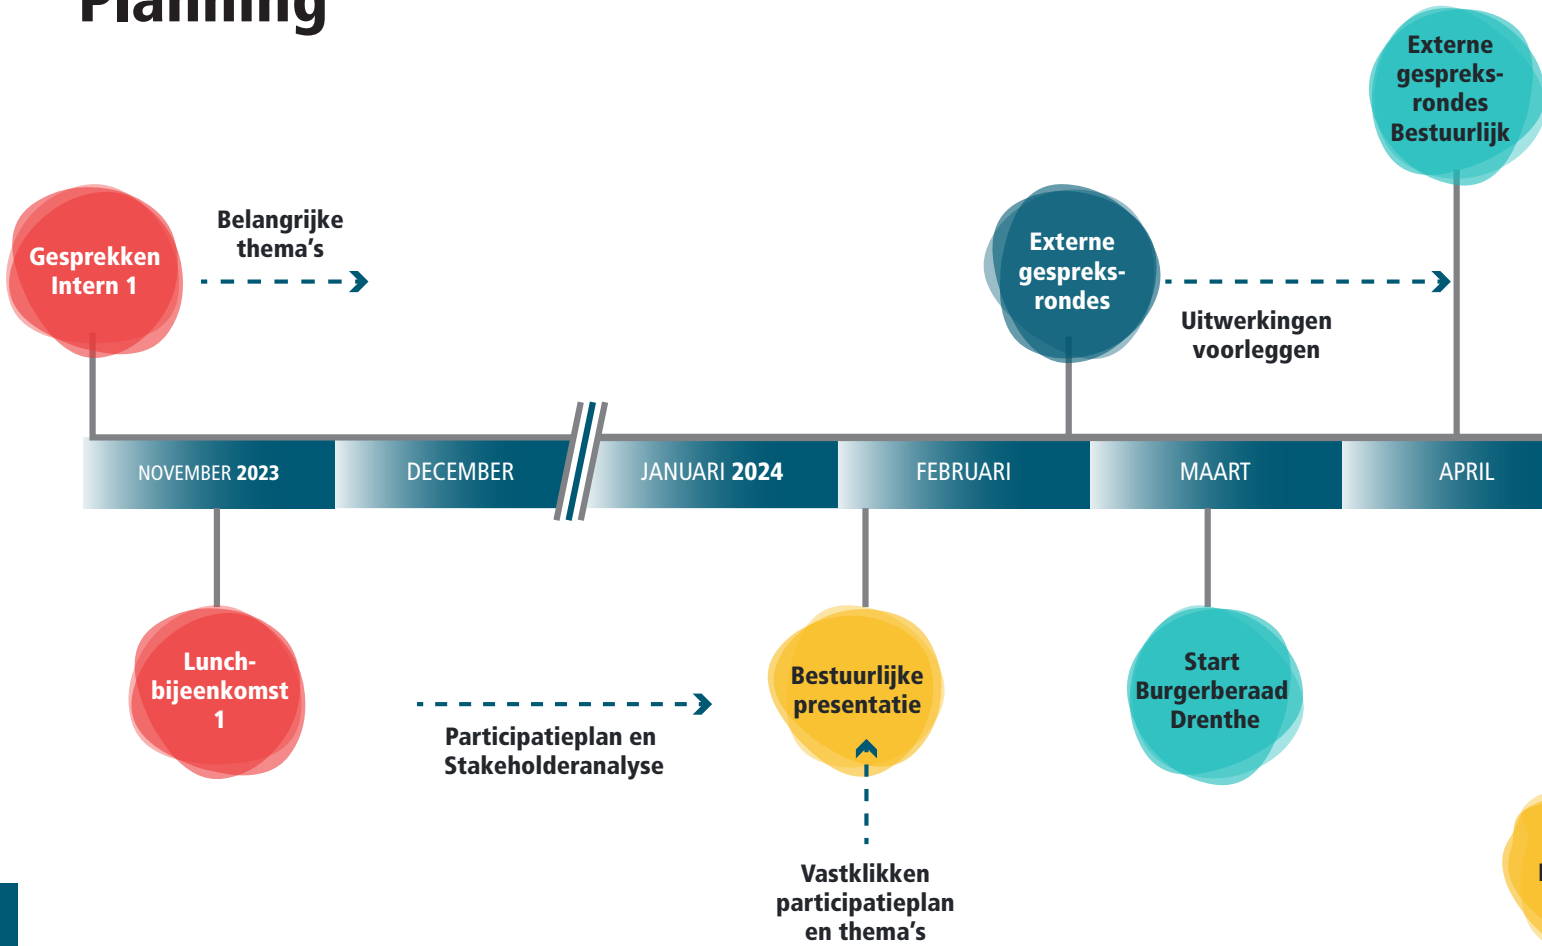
Planning

Gesprekken Intern 1

Belangrijke thema's

Externe gespreksrondes

Uitwerkingen voorleggen

Externe gespreksrondes Bestuurlijk

NOVEMBER 2023

DECEMBER

JANUARI 2024

FEBRUARI

MAART

APRIL

Lunchbijeenkomst 1

Participatieplan en Stakeholderanalyse

Bestuurlijke presentatie

Start Burgerberaad Drenthe

Vastklikken participatieplan en thema's